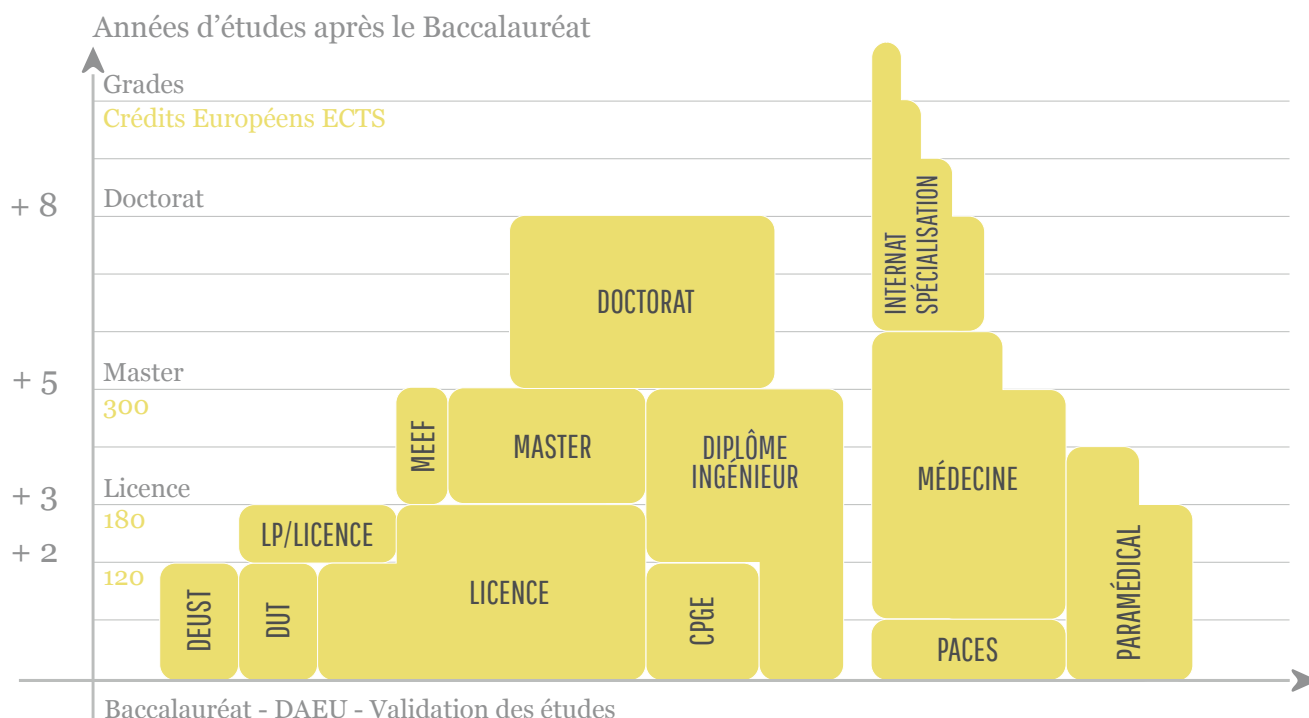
Années d'études après le Baccalauréat

Grades
Crédits Européens ECTS

+ 8
Doctorat

+ 5
Master
300

+ 3
Licence
180

+ 2
120

DOCTORAT

INTERNAT
SPÉCIALISATION

MEEF

MASTER

DIPLÔME
INGÉNIEUR

MÉDECINE

LP/LICENCE

LICENCE

PARAMÉDICAL

DEUST

DUT

CPGE

PACES

Baccalauréat - DAEU - Validation des études